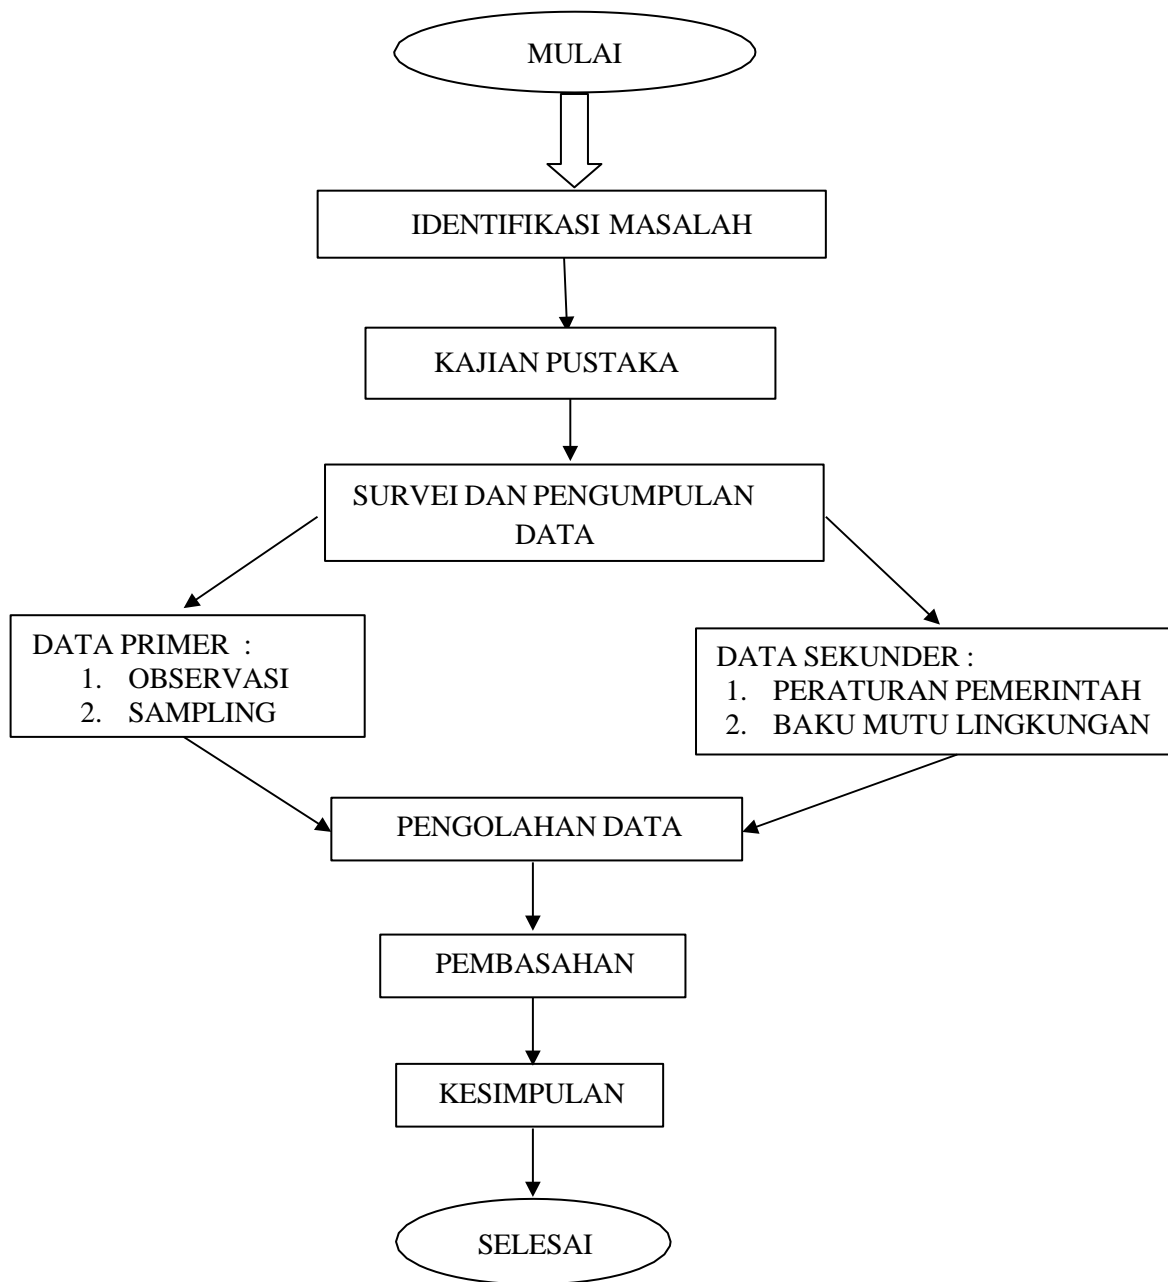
MULAI

IDENTIFIKASI MASALAH

KAJIAN PUSTAKA

SURVEI DAN PENGUMPULAN DATA

DATA PRIMER :
1. OBSERVASI
2. SAMPLING

DATA SEKUNDER :
1. PERATURAN PEMERINTAH
2. BAKU MUTU LINGKUNGAN

PENGOLAHAN DATA

PEMBASAHAN

KESIMPULAN

SELESAI